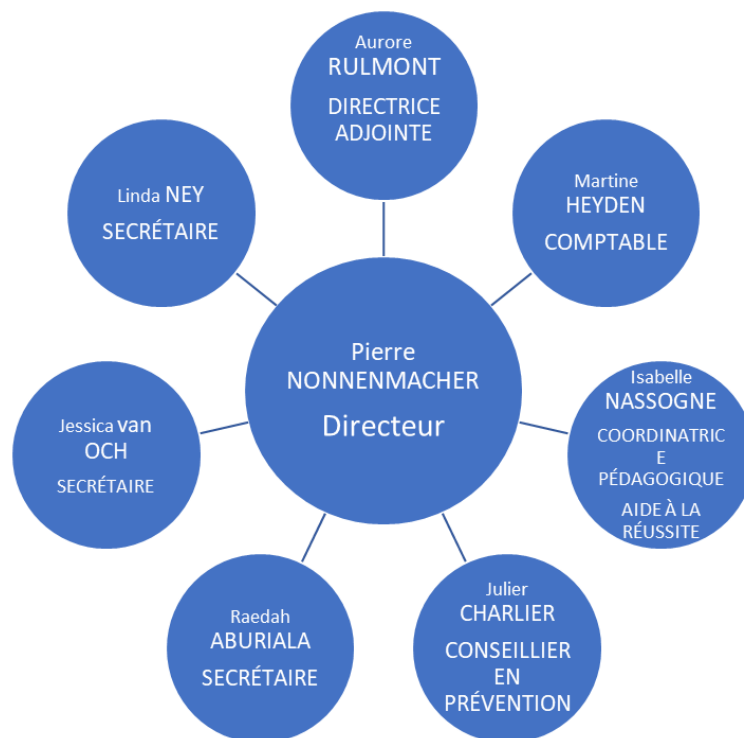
Aurore RULMONT

DIRECTRICE ADJOINTE

Linda NEY

SECRÉTAIRE

Martine HEYDEN

COMPTABLE

Pierre NONNENMACHER

Directeur

Jessica van OCH

SECRÉTAIRE

Isabelle NASSOGNE

COORDINATRIC E PÉDAGOGIQUE

AIDE À LA RÉUSSITE

Raedah ABURIALA

SECRÉTAIRE

Julier CHARLIER

CONSEILLIER EN PRÉVENTION